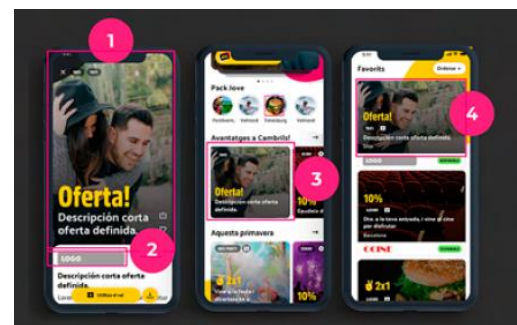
1

Oferta!

Descripción corta oferta definida.

2

LOGO

Descripción corta oferta definida

Utilitza el val

Pack love

Avantatges a Cambrils!

Oferta!

Descripción corta oferta definida

3

10%

Aquesta primavera

2x1

10%

Favorits

Ordenar

4

Oferta!

Descripción corta oferta definida.

LOGO

10%

CINE

2x1